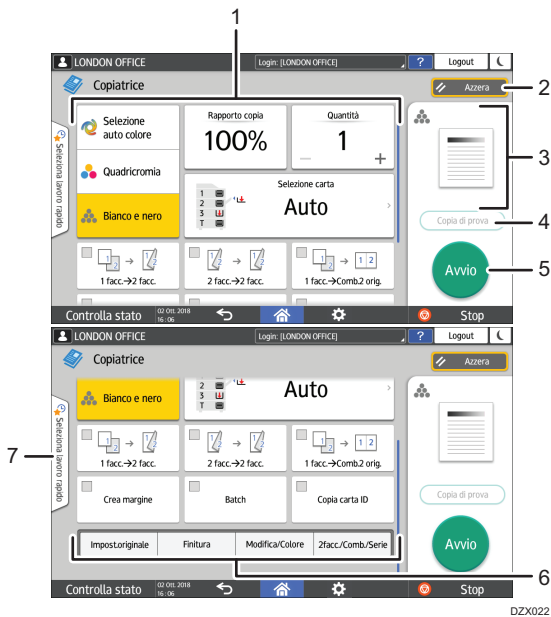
1

LONDON OFFICE
Login: [LONDON OFFICE]
?
Logout
Copiatrice
Azzera
2
Seleziona lavoro rapido
Selezione auto colore
Rapporto copia
100%
Quantità
1
−
+
3
Quadricromia
Selezione carta
1
2
3
T
Auto
Bianco e nero
Copia di prova
4
Avvio
5
1 facc.→2 facc.
2 facc.→2 facc.
1 facc.→Comb.2 orig.
1 2
Controlla stato
02 Ott. 2018 16 : 06
Stop

LONDON OFFICE
Login: [LONDON OFFICE]
?
Logout
Copiatrice
Azzera
2
3
T
Auto
Bianco e nero
7
Seleziona lavoro rapido
1 facc.→2 facc.
2 facc.→2 facc.
1 facc.→Comb.2 orig.
1 2
Crea margine
Batch
Copia carta ID
Copia di prova
Avvio
Impost.originale
Finitura
Modifica/Colore
2facc./Comb./Serie
6
Controlla stato
02 Ott. 2018 16 : 06
Stop

DZX022